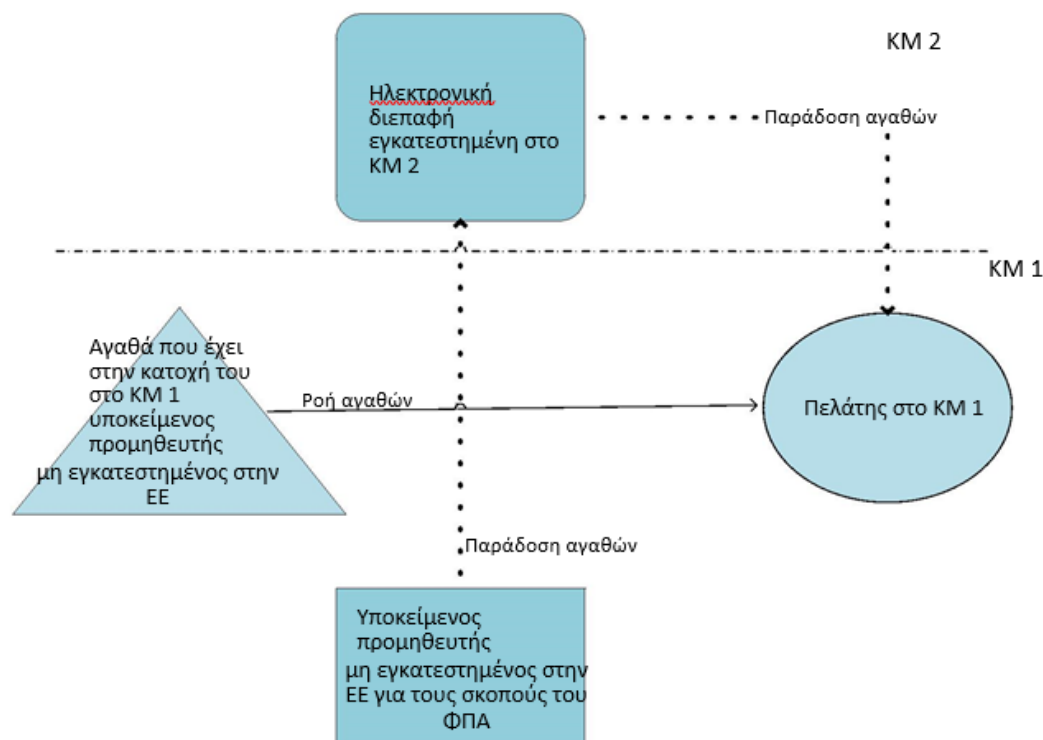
ΚΜ 2

Ηλεκτρονική διεπαφή εγκατεστημένη στο ΚΜ 2

Παράδοση αγαθών

ΚΜ 1

Αγαθά που έχει στην κατοχή του στο ΚΜ 1 υποκείμενος προμηθευτής μη εγκατεστημένος στην ΕΕ

Ροή αγαθών

Πελάτης στο ΚΜ 1

Παράδοση αγαθών

Υποκείμενος προμηθευτής μη εγκατεστημένος στην ΕΕ για τους σκοπούς του ΦΠΑ